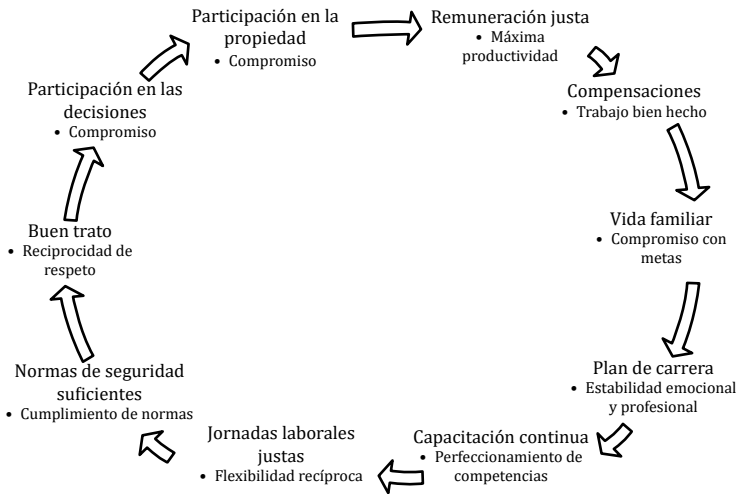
Participación en la propiedad
• Compromiso

Remuneración justa
• Máxima productividad

Compensaciones
• Trabajo bien hecho

Vida familiar
• Compromiso con metas

Plan de carrera
• Estabilidad emocional y profesional

Capacitación continua
• Perfeccionamiento de competencias

Jornadas laborales justas
• Flexibilidad recíproca

Normas de seguridad suficientes
• Cumplimiento de normas

Buen trato
• Reciprocidad de respeto

Participación en las decisiones
• Compromiso